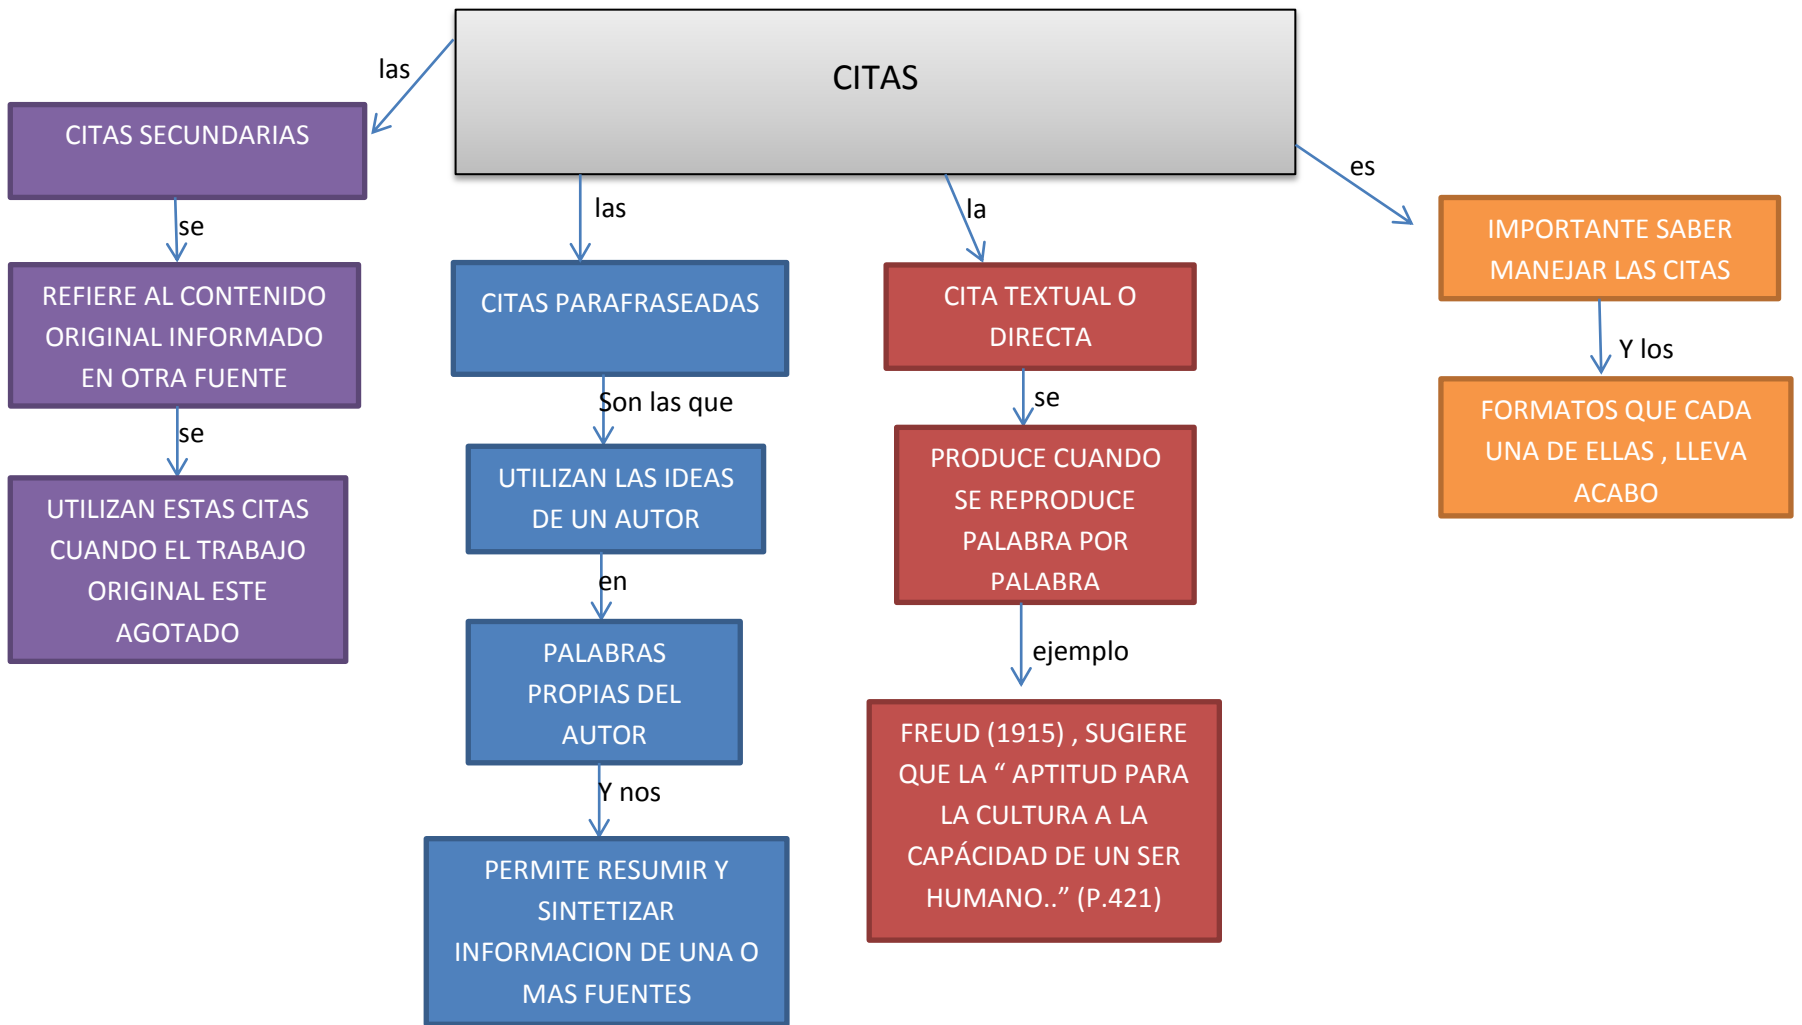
CITAS

las

CITAS SECUNDARIAS

se

REFIERE AL CONTENIDO ORIGINAL INFORMADO EN OTRA FUENTE

se

UTILIZAN ESTAS CITAS CUANDO EL TRABAJO ORIGINAL ESTE AGOTADO

las

CITAS PARAFRASEADAS

Son las que

UTILIZAN LAS IDEAS DE UN AUTOR

en

PALABRAS PROPIAS DEL AUTOR

Y nos

PERMITE RESUMIR Y SINTETIZAR INFORMACION DE UNA O MAS FUENTES

la

CITA TEXTUAL O DIRECTA

se

PRODUCE CUANDO SE REPRODUCE PALABRA POR PALABRA

ejemplo

FREUD (1915) , SUGIERE QUE LA “ APTITUD PARA LA CULTURA A LA CAPÁCIDAD DE UN SER HUMANO..” (P.421)

es

IMPORTANTE SABER MANEJAR LAS CITAS

Y los

FORMATOS QUE CADA UNA DE ELLAS , LLEVA ACABO